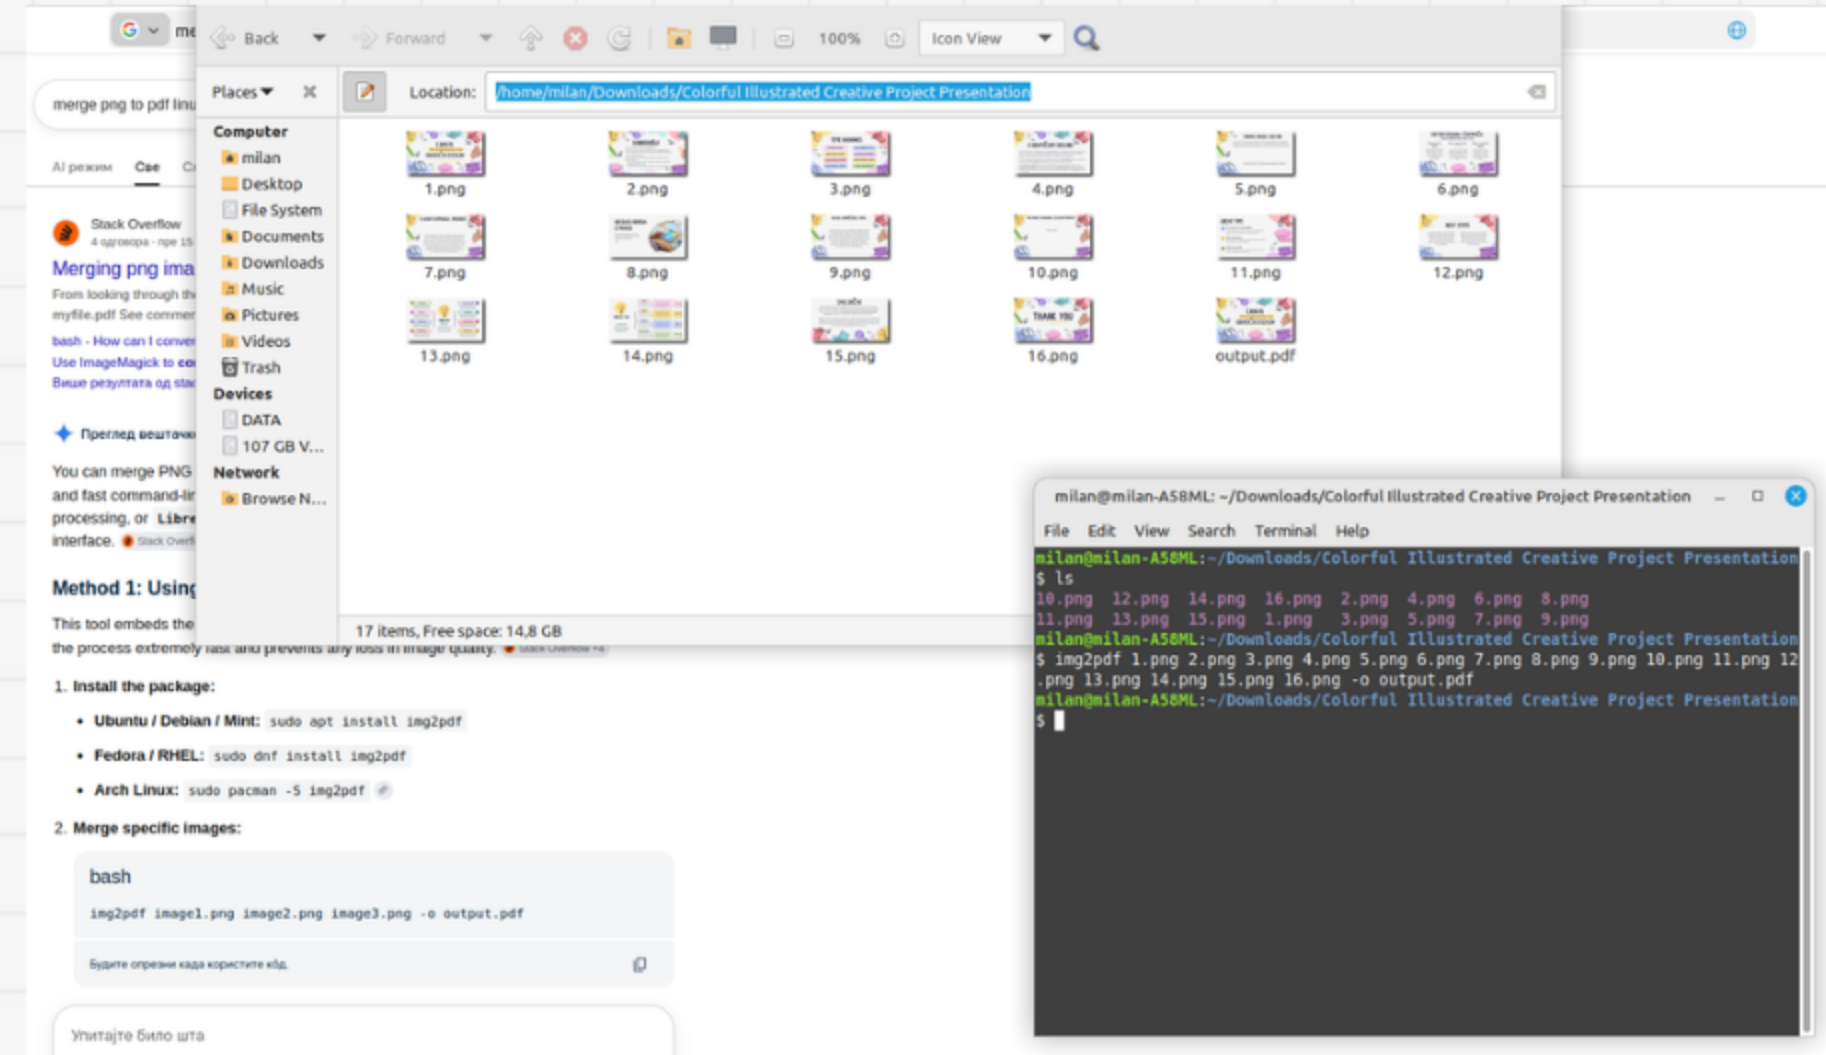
me

Back Forward 100% Icon View

Places Location: /home/milan/Downloads/Colorful Illustrated Creative Project Presentation

Computer
milan
Desktop
File System
Documents
Downloads
Music
Pictures
Videos
Trash
Devices
DATA
107 GB V...
Network
Browse N...

1.png 2.png 3.png 4.png 5.png 6.png
7.png 8.png 9.png 10.png 11.png 12.png
13.png 14.png 15.png 16.png output.pdf

17 items, Free space: 14,8 GB

merge png to pdf linu

AI режим Све

Stack Overflow
4 одговора · пре 15
Merging png ima
From looking through th
myfile.pdf See commer
bash - How can I conver
Use ImageMagick to co
Више резултата од stac

Преглед вештачк

You can merge PNG
and fast command-lir
processing, or Libre
interface.

Method 1: Using

This tool embeds the
the process extremely fast and prevents any loss in image quality.

1. Install the package:
• Ubuntu / Debian / Mint: sudo apt install img2pdf
• Fedora / RHEL: sudo dnf install img2pdf
• Arch Linux: sudo pacman -S img2pdf
2. Merge specific images:

bash
img2pdf image1.png image2.png image3.png -o output.pdf

Будите опрезни када користите кôд.

Упитајте било шта

milan@milan-A58ML: ~/Downloads/Colorful Illustrated Creative Project Presentation
File Edit View Search Terminal Help
milan@milan-A58ML:~/Downloads/Colorful Illustrated Creative Project Presentation
$ ls
10.png 12.png 14.png 16.png 2.png 4.png 6.png 8.png
11.png 13.png 15.png 1.png 3.png 5.png 7.png 9.png
milan@milan-A58ML:~/Downloads/Colorful Illustrated Creative Project Presentation
$ img2pdf 1.png 2.png 3.png 4.png 5.png 6.png 7.png 8.png 9.png 10.png 11.png 12.png 13.png 14.png 15.png 16.png -o output.pdf
milan@milan-A58ML:~/Downloads/Colorful Illustrated Creative Project Presentation
$